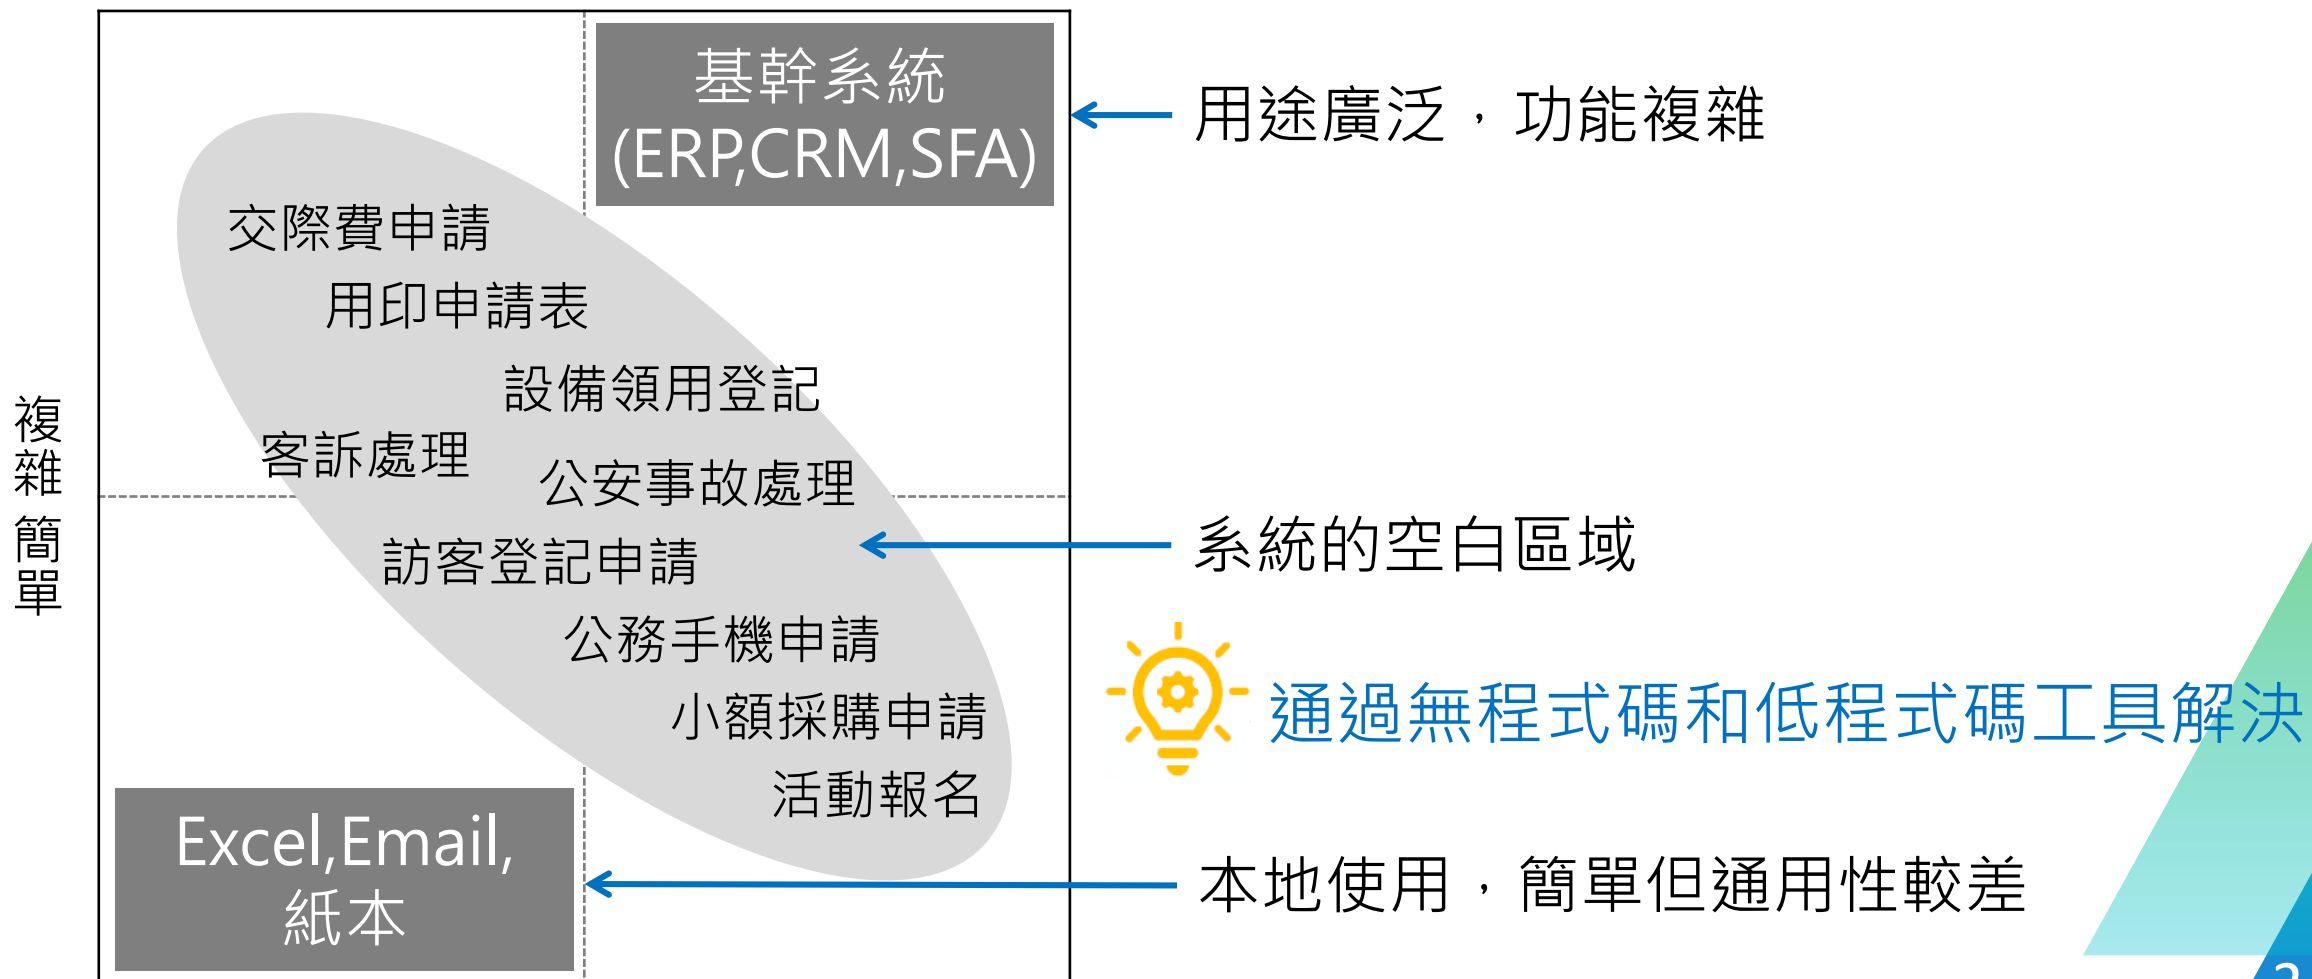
複雜

簡單

基幹系統
(ERP,CRM,SFA)

交際費申請

用印申請表

設備領用登記

客訴處理

公安事故處理

訪客登記申請

公務手機申請

小額採購申請

活動報名

Excel,Email,
紙本

用途廣泛，功能複雜

系統的空白區域

通過無程式碼和低程式碼工具解決

本地使用，簡單但通用性較差